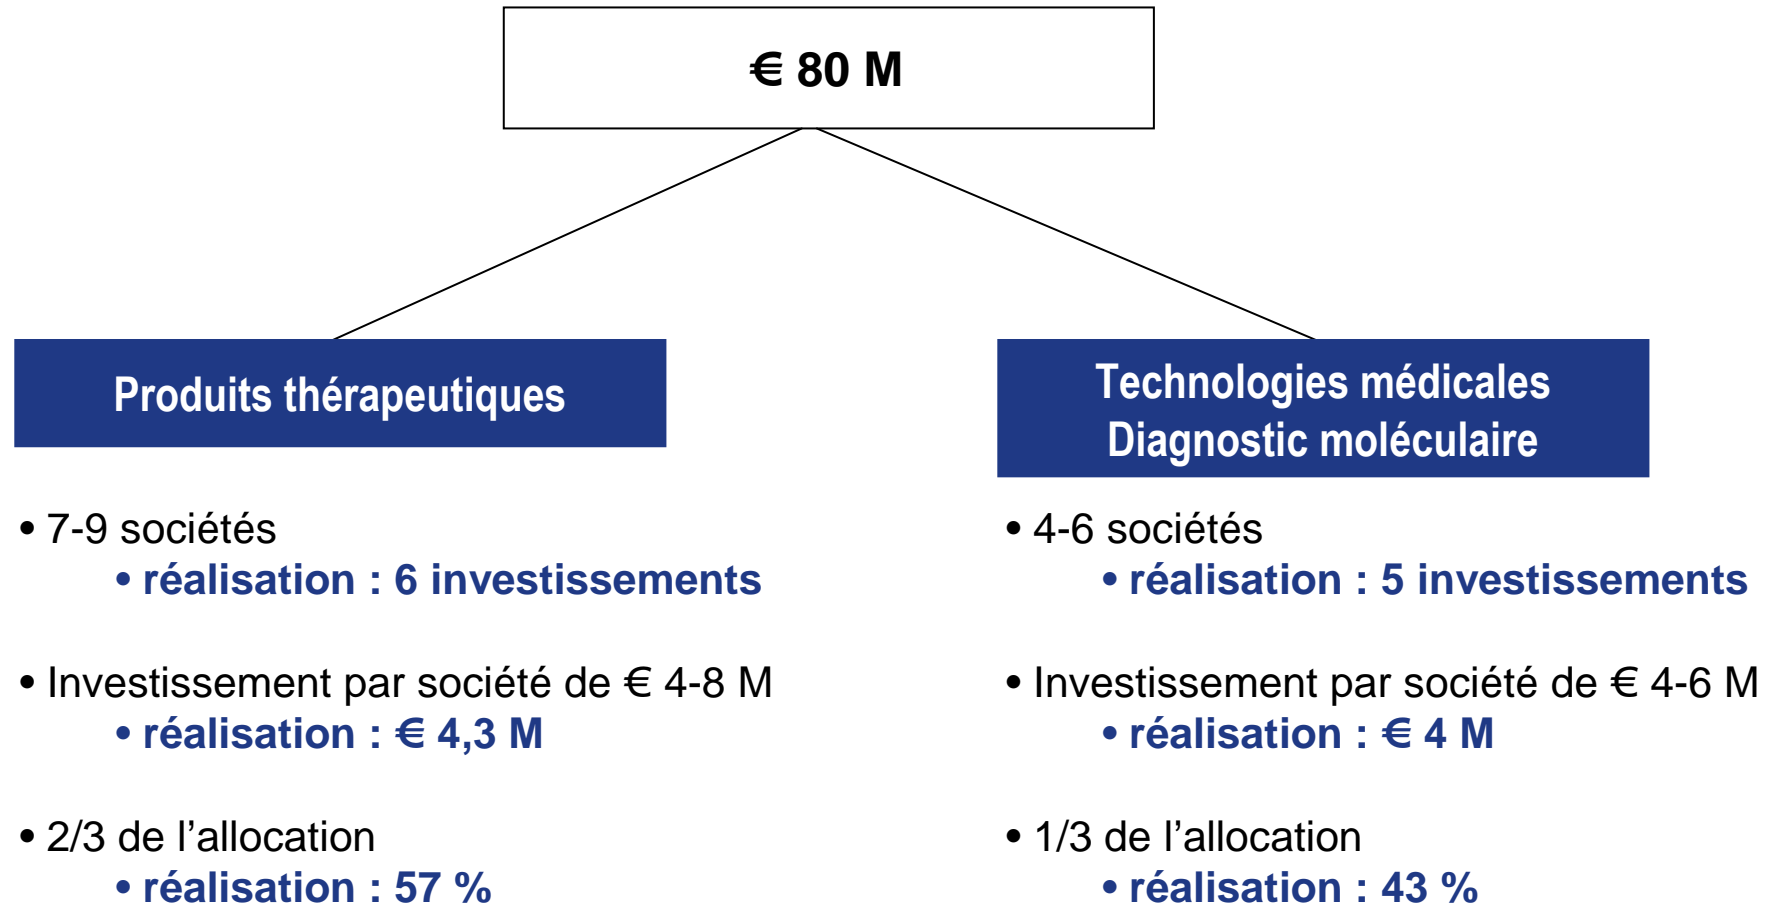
€ 80 M

Produits thérapeutiques

• 7-9 sociétés
• réalisation : 6 investissements

• Investissement par société de € 4-8 M
• réalisation : € 4,3 M

• 2/3 de l’allocation
• réalisation : 57 %

Technologies médicales
Diagnostic moléculaire

• 4-6 sociétés
• réalisation : 5 investissements

• Investissement par société de € 4-6 M
• réalisation : € 4 M

• 1/3 de l’allocation
• réalisation : 43 %